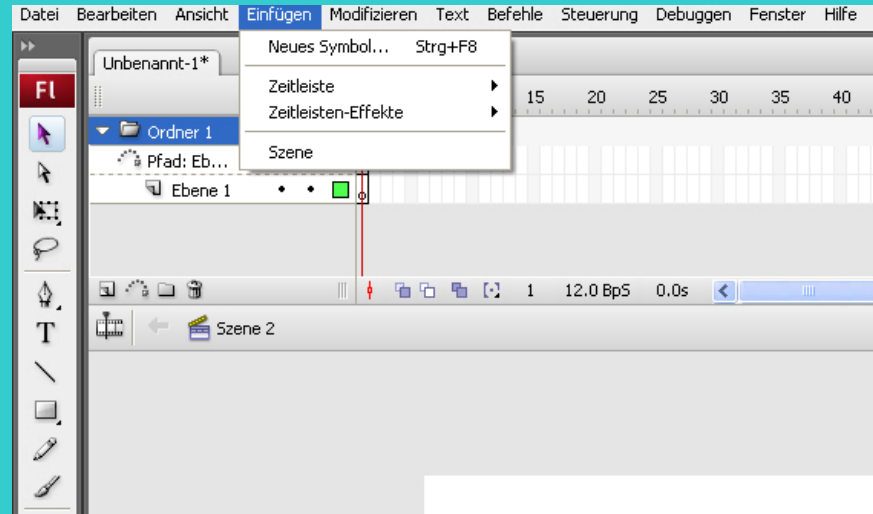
Datei Bearbeiten Ansicht Einfügen Modifizieren Text Befehle Steuerung Debuggen Fenster Hilfe

Unbenannt-1*

Fl

Neues Symbol... Strg+F8

Zeitleiste

Zeitleisten-Effekte

Szene

15 20 25 30 35 40

Ordner 1

Pfad: Eb...

Ebene 1

1 12.0 BpS 0.0s

Szene 2

T